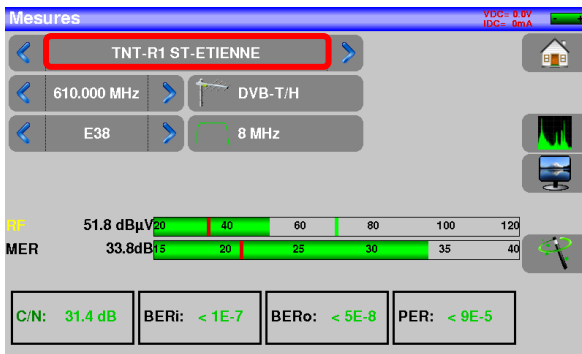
Mesures

VDC= 0.0V
IDC= 0mA

TNT-R1 ST-ETIENNE

610.000 MHz

DVB-T/H

E38

8 MHz

RF 51.8 dBµV

20 40 60 80 100 120

MER 33.8dB

15 20 25 30 35 40

C/N: 31.4 dB

BERi: < 1E-7

BERo: < 5E-8

PER: < 9E-5